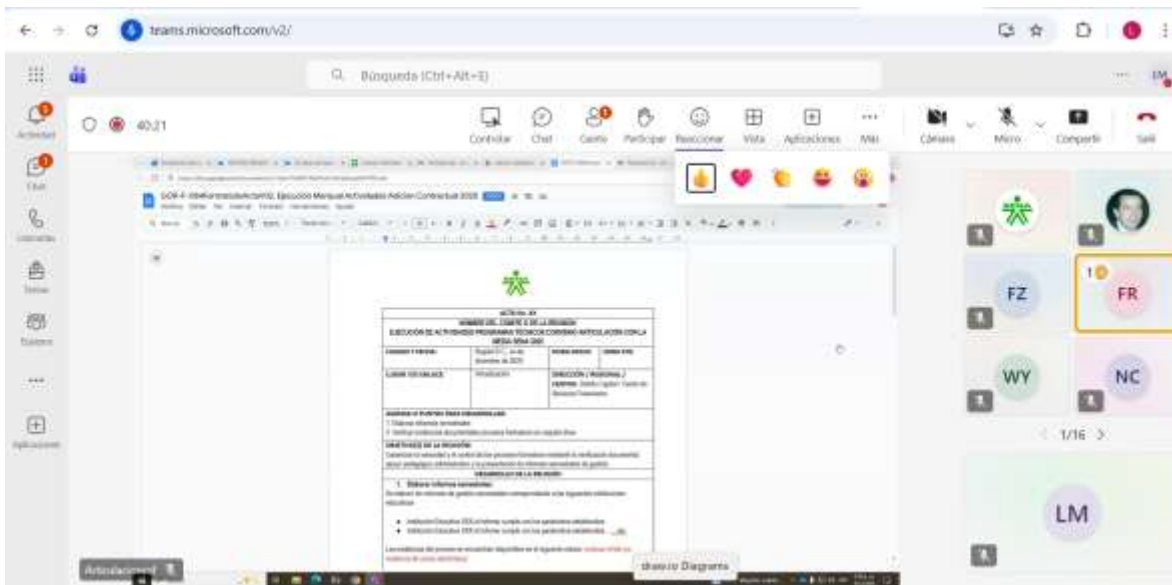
teams.microsoft.com/v2/

Búsqueda (Ctrl+Alt+E)

Actividad

Chat

Llamadas

Tareas

Equipos

...

Aplicaciones

40:21

Controlar Chat Gente Participar Reaccionar Vista Aplicaciones Más

Cámara Micro Compartir Salir

GOR-F-084Formato... Ejecución Marque Actividades Adición Contractual 2025

ACTA No. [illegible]

NOMBRE DEL COMITÉ O DE LA REUNIÓN

EJECUCIÓN DE ACTIVIDADES PROGRAMA TÉCNICO CONVENIO ARTICULACIÓN CON LA MEDIA SENA 2025

CIUDAD Y FECHA: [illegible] HORA INICIO: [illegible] HORA FIN: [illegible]

LUGAR Y/O ENLACE: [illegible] DIRECCIÓN / REGIONAL / CENTRO: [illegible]

AGENDA O PUNTOS PARA DESARROLLAR:

OBJETIVO(S) DE LA REUNIÓN:

DESARROLLO DE LA REUNIÓN

1. Elaborar informes semestrales

FZ FR WY NC LM

1/16

Articulación

draw.io Diagrams